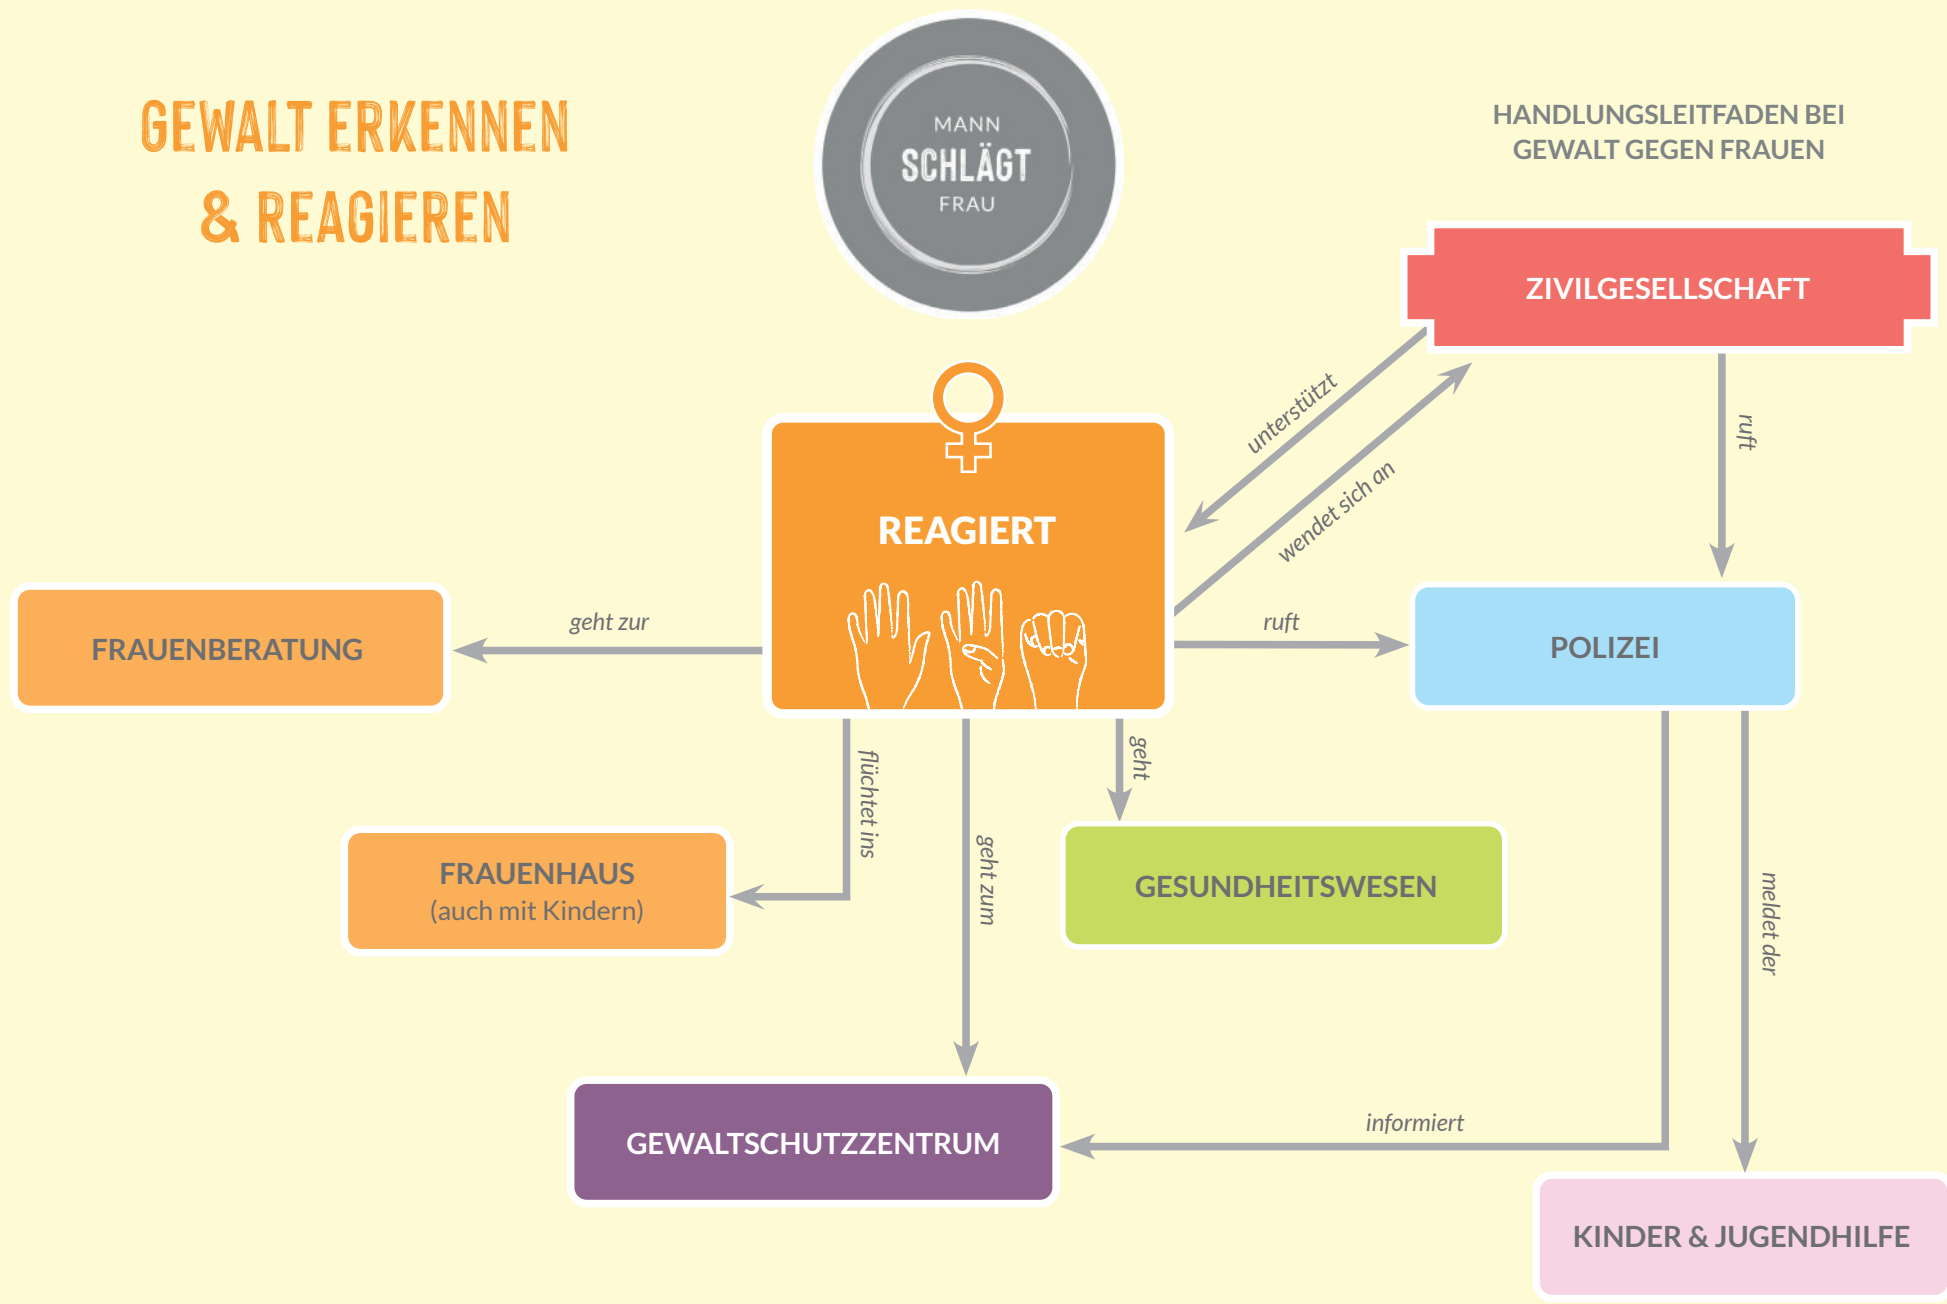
GEWALT ERKENNEN & REAGIEREN

MANN SCHLÄGT FRAU

HANDLUNGSLEITFADEN BEI GEWALT GEGEN FRAUEN

ZIVILGESELLSCHAFT

unterstützt

wendet sich an

ruft

REAGIERT

FRAUENBERATUNG

geht zur

ruft

POLIZEI

flüchtet ins

geht zum

geht

FRAUENHAUS
(auch mit Kindern)

GESUNDHEITSWESEN

meldet der

informiert

GEWALTSCHUTZZENTRUM

KINDER & JUGENDHILFE